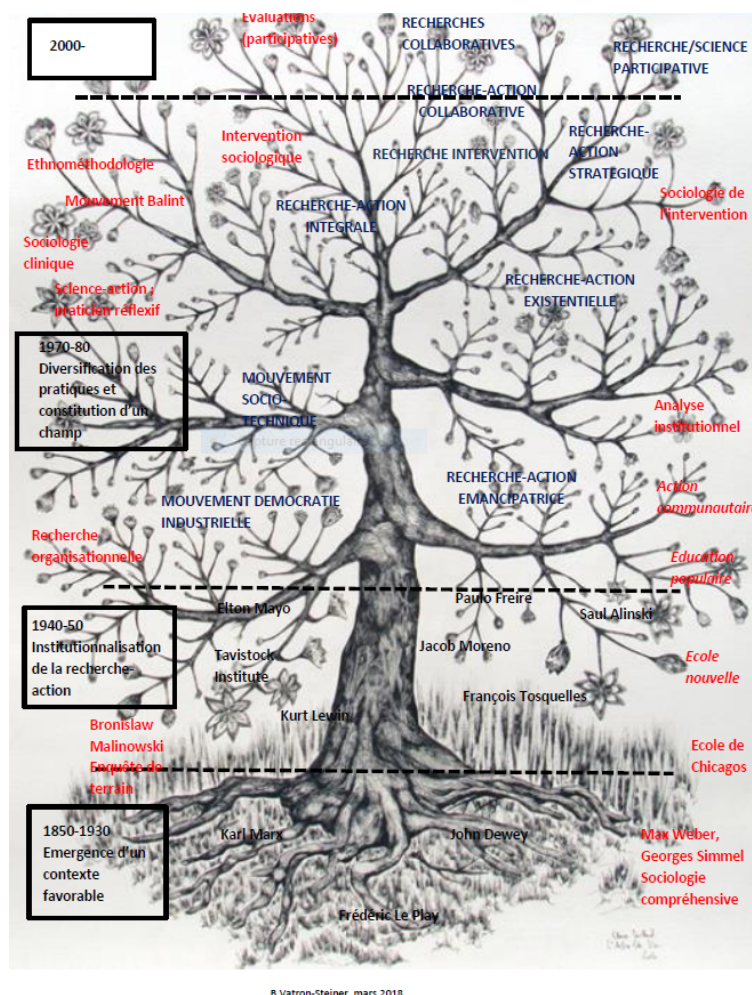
2000-

Evaluations (participatives)

RECHERCHES COLLABORATIVES

RECHERCHE/SCIENCE PARTICIPATIVE

RECHERCHE-ACTION COLLABORATIVE

Intervention sociologique

RECHERCHE INTERVENTION

RECHERCHE-ACTION STRATEGIQUE

Ethnométhodologie

Mouvement Balint

Sociologie de l'intervention

RECHERCHE-ACTION INTEGRALE

Sociologie clinique

RECHERCHE-ACTION EXISTENTIELLE

Science-action ; praticien réflexif

1970-80 Diversification des pratiques et constitution d'un champ

MOUVEMENT SOCIO-TECHNIQUE

Analyse institutionnel

RECHERCHE-ACTION EMANCIPATRICE

Action communautaire

MOUVEMENT DEMOCRATIE INDUSTRIELLE

Recherche organisationnelle

Education populaire

Elton Mayo

Paulo Freire

Saul Alinski

1940-50 Institutionnalisation de la recherche-action

Tavistock Institute

Jacob Moreno

Ecole nouvelle

François Tosquelles

Kurt Lewin

Bronislaw Malinowski Enquête de terrain

Ecole de Chicagos

1850-1930 Emergence d'un contexte favorable

Karl Marx

John Dewey

Max Weber, Georges Simmel Sociologie compréhensive

Frédéric Le Play

B Vatron-Steiner, mars 2018